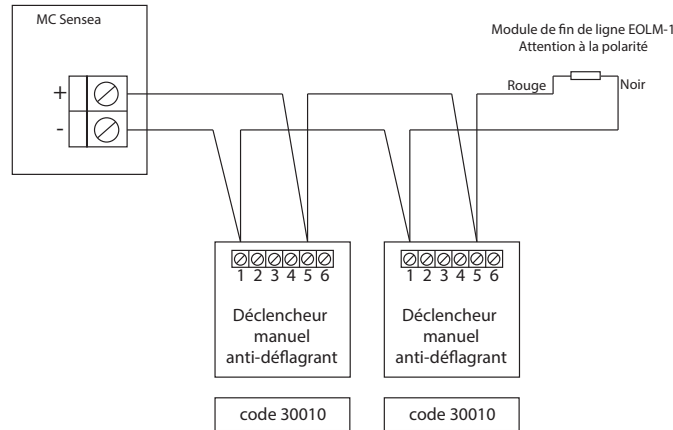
MC Sensea

+

-

Module de fin de ligne EOLM-1
Attention à la polarité

Rouge

Noir

1 2 3 4 5 6

Déclencheur manuel anti-déflagrant

code 30010

1 2 3 4 5 6

Déclencheur manuel anti-déflagrant

code 30010